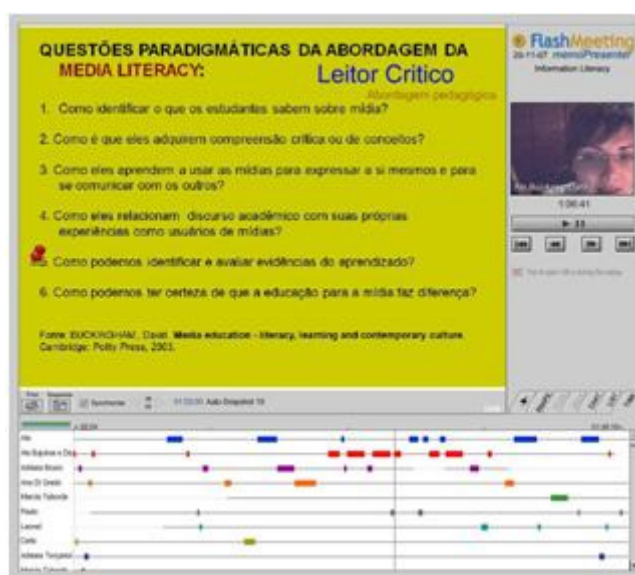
QUESTÕES PARADIGMÁTICAS DA ABORDAGEM DA MEDIA LITERACY:

Leitor Crítico

Abordagem pedagógica

1. Como identificar o que os estudantes sabem sobre mídia?

2. Como é que eles adquirem compreensão crítica ou de conceitos?

3. Como eles aprendem a usar as mídias para expressar a si mesmos e para se comunicar com os outros?

4. Como eles relacionam discurso acadêmico com suas próprias experiências como usuários de mídias?

5. Como podemos identificar e avaliar evidências do aprendizado?

6. Como podemos ter certeza de que a educação para a mídia faz diferença?

Fonte: BUCKINGHAM, David. Media education - literacy, learning and contemporary culture. Cambridge: Polity Press, 2003.

FlashMeeting

memoPresenter

Information Literacy

1:06:41

Synchronise

01:23:00 Auto Snapshot 10

Ale
Ale Esquivel e Dig
Adriana Bruno
Ana Di Grado
Marcia Tiybooda
Paulo
Leonel
Carla
Adriana Tonyabol
Marcia Tiybooda